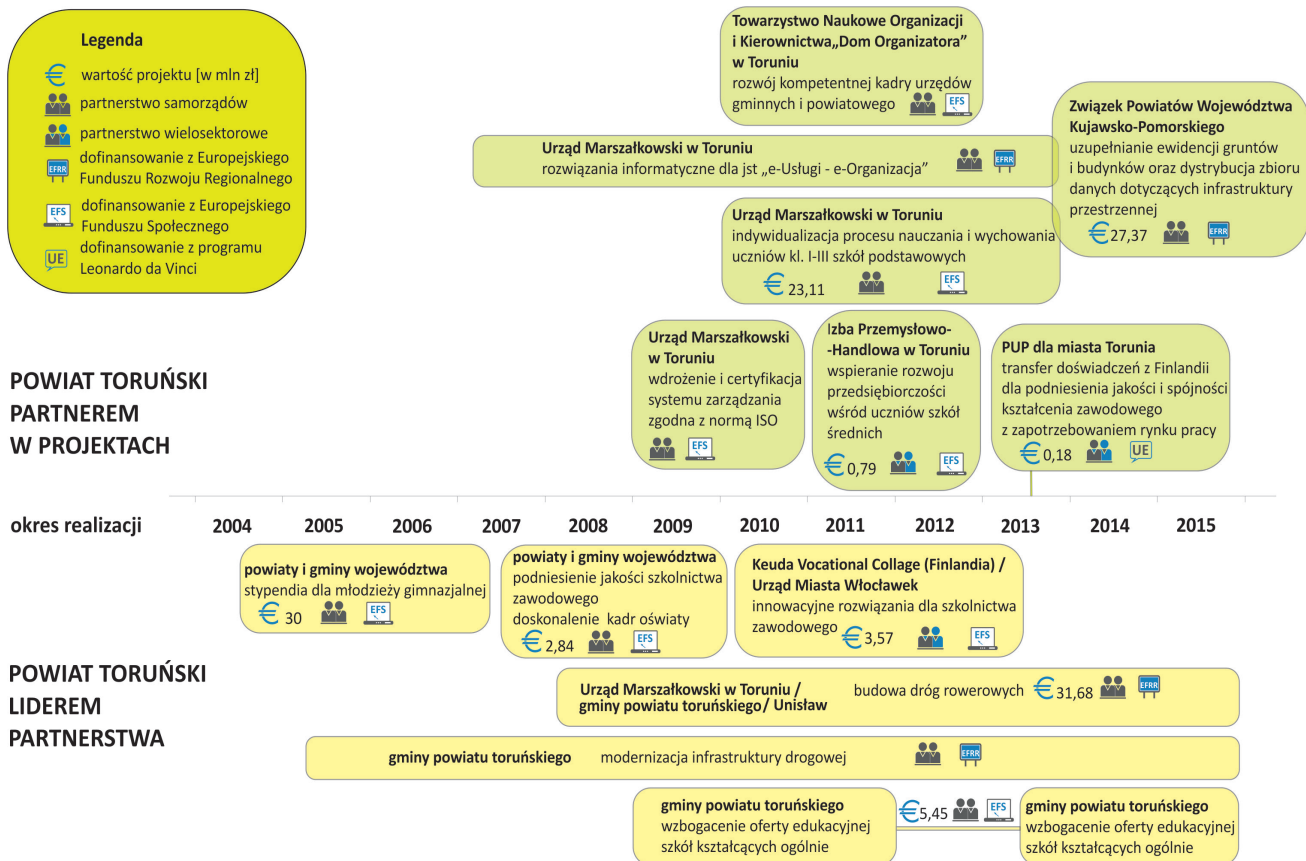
Legenda
€ wartość projektu [w mln zł]
partnerstwo samorządów
partnerstwo wielosektorowe
EFRR dofinansowanie z Europejskiego Funduszu Rozwoju Regionalnego
EFS dofinansowanie z Europejskiego Funduszu Społecznego
UE dofinansowanie z programu Leonardo da Vinci

Towarzystwo Naukowe Organizacji i Kierownictwa„Dom Organizatora" w Toruniu
rozwój kompetentnej kadry urzędów gminnych i powiatowego EFS

Urząd Marszałkowski w Toruniu
rozwiązania informatyczne dla jst „e-Usługi - e-Organizacja" EFRR

Związek Powiatów Województwa Kujawsko-Pomorskiego
uzupełnianie ewidencji gruntów i budynków oraz dystrybucja zbioru danych dotyczących infrastruktury przestrzennej
€27,37 EFRR

Urząd Marszałkowski w Toruniu
indywidualizacja procesu nauczania i wychowania uczniów kl. I-III szkół podstawowych
€ 23,11 EFS

POWIAT TORUŃSKI PARTNEREM W PROJEKTACH

Urząd Marszałkowski w Toruniu
wdrożenie i certyfikacja systemu zarządzania zgodna z normą ISO
EFS

Izba Przemysłowo--Handlowa w Toruniu
wspieranie rozwoju przedsiębiorczości wśród uczniów szkół średnich
€ 0,79 EFS

PUP dla miasta Torunia
transfer doświadczeń z Finlandii dla podniesienia jakości i spójności kształcenia zawodowego z zapotrzebowaniem rynku pracy
€ 0,18 UE

okres realizacji 2004 2005 2006 2007 2008 2009 2010 2011 2012 2013 2014 2015

powiaty i gminy województwa
stypendia dla młodzieży gimnazjalnej
€ 30 EFS

powiaty i gminy województwa
podniesienie jakości szkolnictwa zawodowego
doskonalenie kadr oświaty
€ 2,84 EFS

Keuda Vocational Collage (Finlandia) / Urząd Miasta Włocławek
innowacyjne rozwiązania dla szkolnictwa zawodowego
€ 3,57 EFS

POWIAT TORUŃSKI LIDEREM PARTNERSTWA

Urząd Marszałkowski w Toruniu / gminy powiatu toruńskiego/ Unisław
budowa dróg rowerowych € 31,68 EFRR

gminy powiatu toruńskiego modernizacja infrastruktury drogowej EFRR

gminy powiatu toruńskiego
wzbogacenie oferty edukacyjnej szkół kształcących ogólnie
€ 5,45 EFS
gminy powiatu toruńskiego
wzbogacenie oferty edukacyjnej szkół kształcących ogólnie